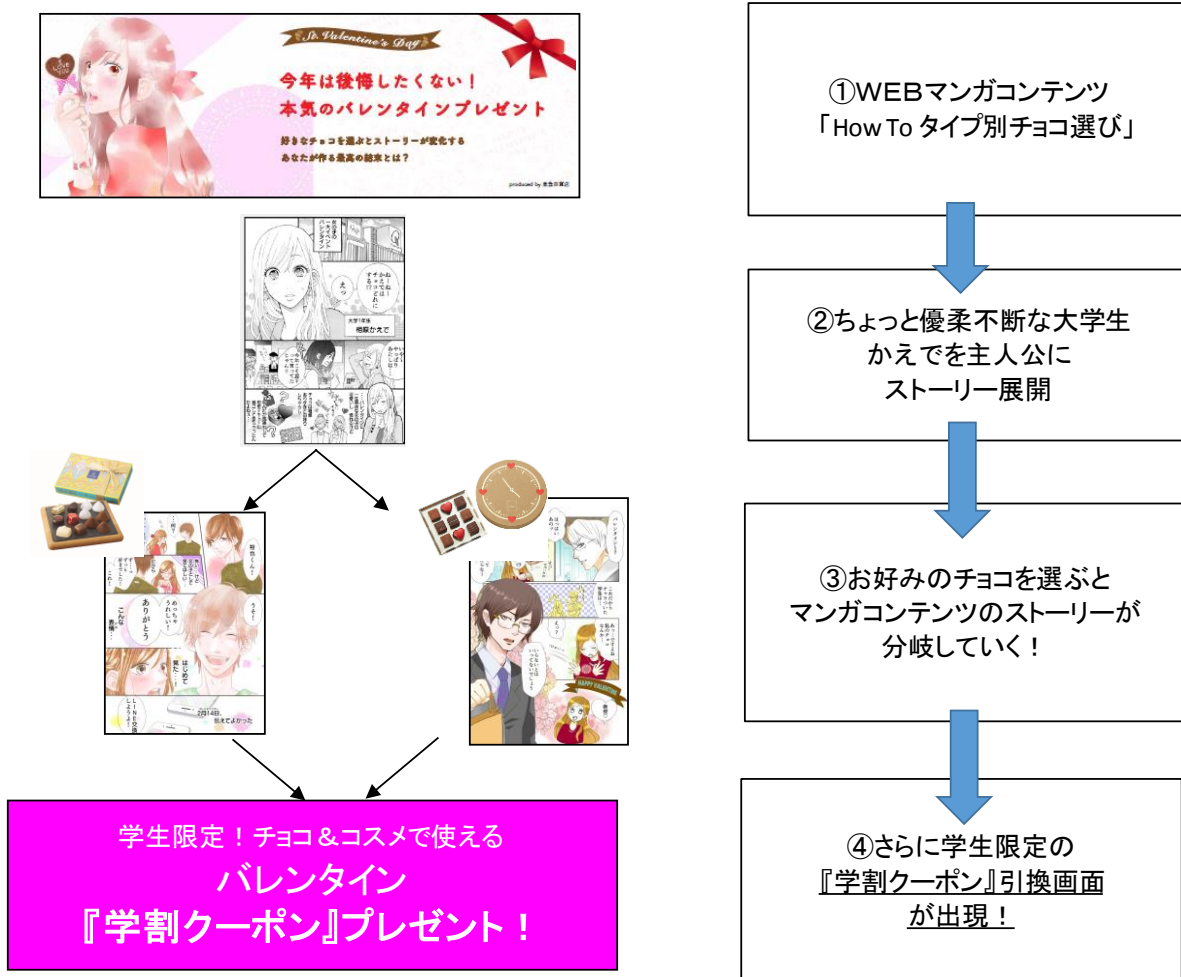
St. Valentine's Day

今年は後悔したくない！
本気のバレンタインプレゼント

好きなチョコを選ぶとストーリーが変化する
あなたが作る最高の結末とは？

produced by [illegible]

ありがとう

2月14日。

学生限定！チョコ＆コスメで使える
バレンタイン
『学割クーポン』プレゼント！

①WEBマンガコンテンツ
「How To タイプ別チョコ選び」

②ちょっと優柔不断な大学生
かえでを主人公に
ストーリー展開

③お好みのチョコを選ぶと
マンガコンテンツのストーリーが
分岐していく！

④さらに学生限定の
『学割クーポン』引換画面
が出現！